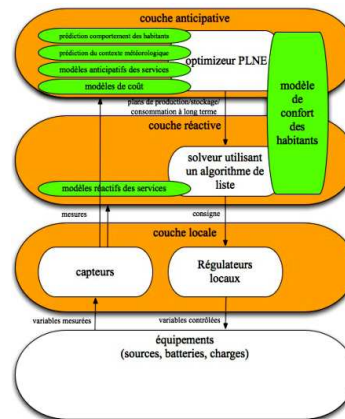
couche anticipative

prédiction comportement des habitants

prédiction du contexte météorologique

modèles anticipatifs des services

modèles de coût

optimizeur PLNE

modèle de confort des habitants

plans de production/stockage/ consommation à long terme

couche réactive

solveur utilisant un algorithme de liste

modèles réactifs des services

mesures

consigne

couche locale

capteurs

Régulateurs locaux

variables mesurées

variables contrôlées

équipements (sources, batteries, charges)